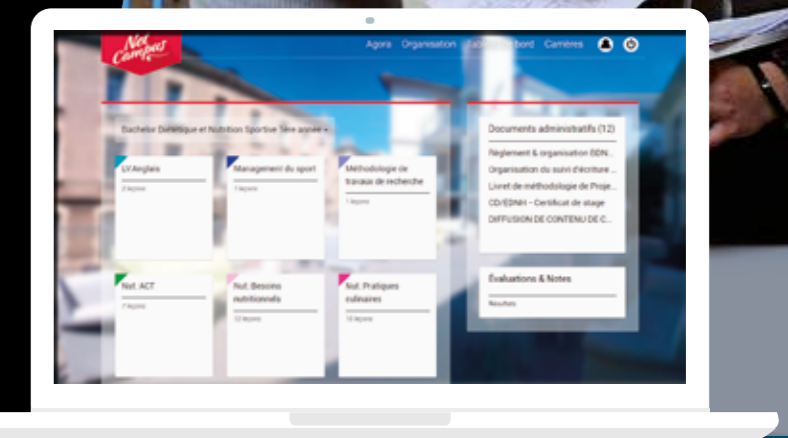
Net Campus

Agora Organisation Tableau de bord Carrières

Bachelor Diététique et Nutrition Sportive 3ème année

LV Anglais
2 leçons

Management du sport
7 leçons

Méthodologie de travaux de recherche
1 leçons

Nut. ACT
7 leçons

Nut. Besoins nutritionnels
10 leçons

Nut. Pratiques culinaires
10 leçons

Documents administratifs (12)

Règlement & organisation EDN...
Organisation du suivi d'écriture ...
Livret de méthodologie de Proje...
CD/EDNH - Certificat de stage
DIFFUSION DE CONTENU DE C...

Évaluations & Notes

Résultats